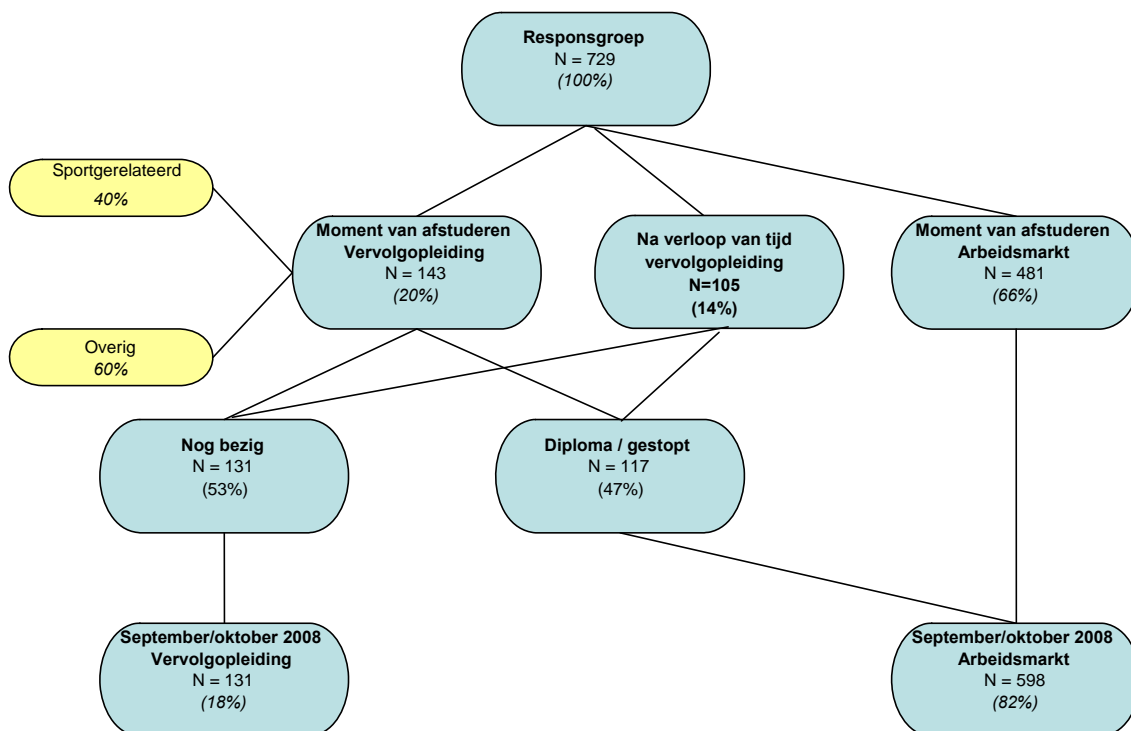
Responsgroep
N = 729
(100%)

Sportgerelateerd
40%

Overig
60%

Moment van afstuderen
Vervolgopleiding
N = 143
(20%)

Na verloop van tijd
vervolgopleiding
N=105
(14%)

Moment van afstuderen
Arbeidsmarkt
N = 481
(66%)

Nog bezig
N = 131
(53%)

Diploma / gestopt
N = 117
(47%)

September/oktober 2008
Vervolgopleiding
N = 131
(18%)

September/oktober 2008
Arbeidsmarkt
N = 598
(82%)